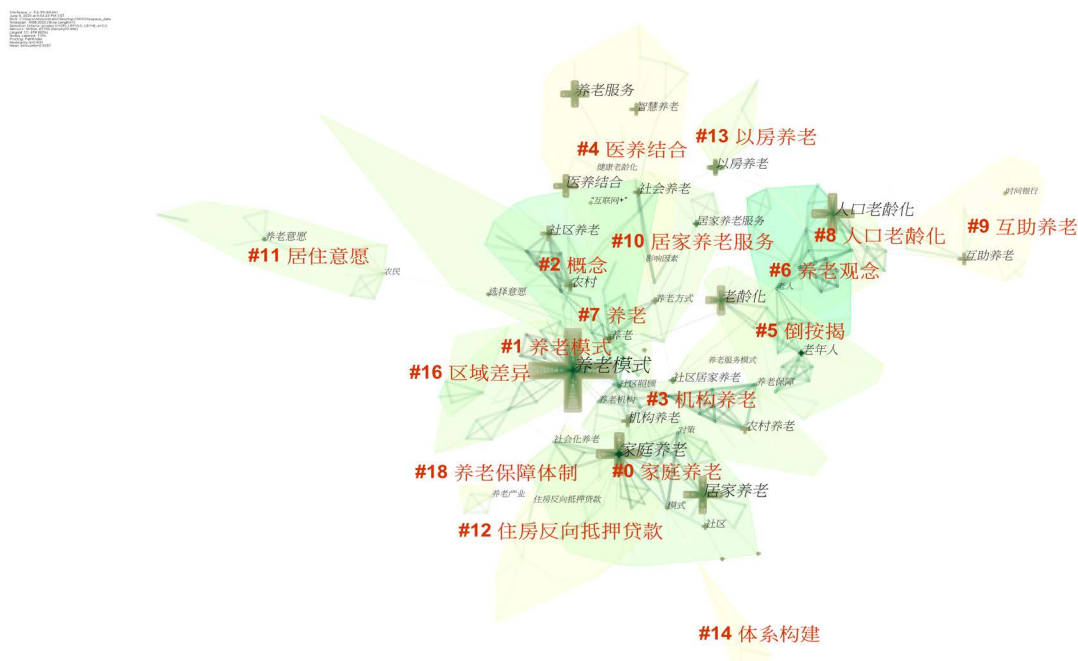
养老服务
智慧养老
#13 以房养老
#4 医养结合
健康老龄化
以房养老
医养结合
社会养老
互联网+
时间银行
人口老龄化
#9 互助养老
居家养老服务
#8 人口老龄化
社区养老
#10 居家养老服务
养老意愿
#11 居住意愿
#2 概念
影响因素
#6 养老观念
互助养老
农民
农村
选择意愿
养老方式
老龄化
老人
#7 养老
#5 倒按揭
养老
#1 养老模式
老年人
养老模式
养老服务模式
#16 区域差异
社区照顾
社区居家养老
养老保障
养老机构
#3 机构养老
机构养老
对策
农村养老
社会化养老
家庭养老
#18 养老保障体制
#0 家庭养老
居家养老
养老产业
住房反向抵押贷款
模式
社区
#12 住房反向抵押贷款
#14 体系构建